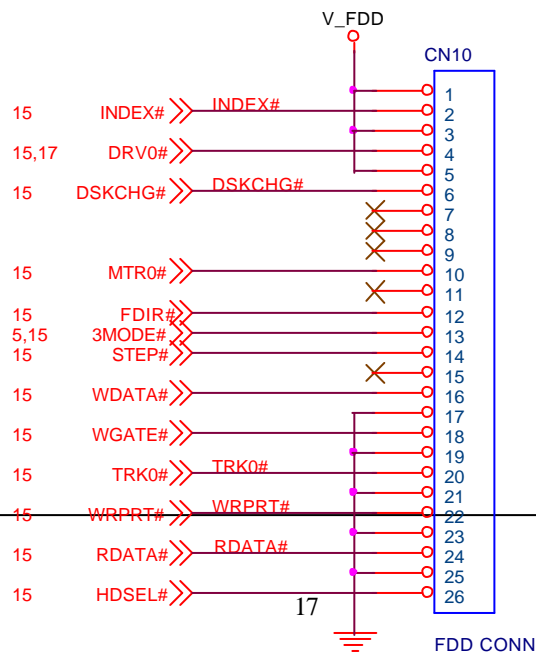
V_FDD

CN10

15 INDEX# INDEX#
15,17 DRV0#
15 DSKCHG# DSKCHG#
15 MTR0#
15 FDIR#
5,15 3MODE#
15 STEP#
15 WDATA#
15 WGATE#
15 TRK0# TRK0#
15 WRPRT# WRPRT#
15 RDATA# RDATA#
15 HDSEL#

1
2
3
4
5
6
7
8
9
10
11
12
13
14
15
16
17
18
19
20
21
22
23
24
25
26

17

FDD CONN